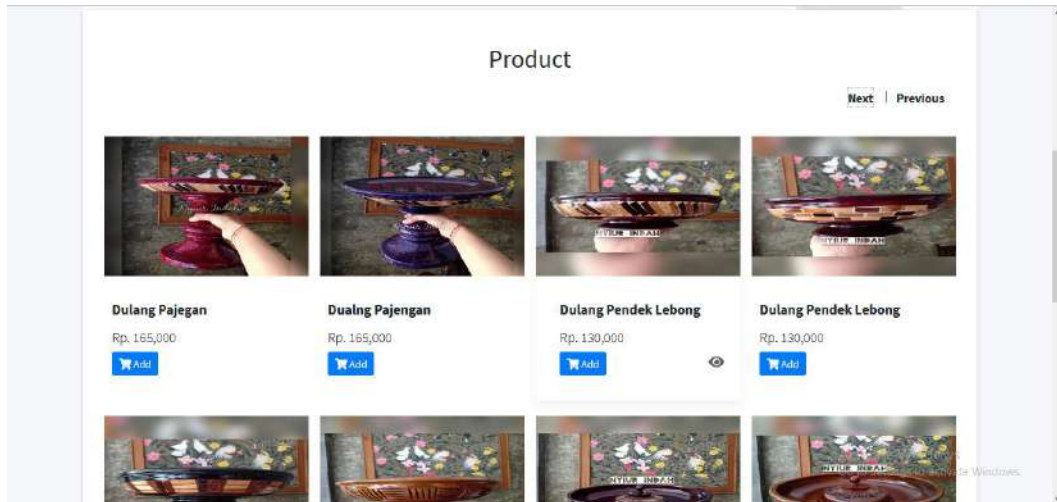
Product

Next | Previous

Dulang Pajegan
Rp. 165,000
Add

Dualng Pajengan
Rp. 165,000
Add

NYIUR INDAH
Dulang Pendek Lebong
Rp. 130,000
Add

NYIUR INDAH
Dulang Pendek Lebong
Rp. 130,000
Add

NYIUR INDAH

NYIUR INDAH